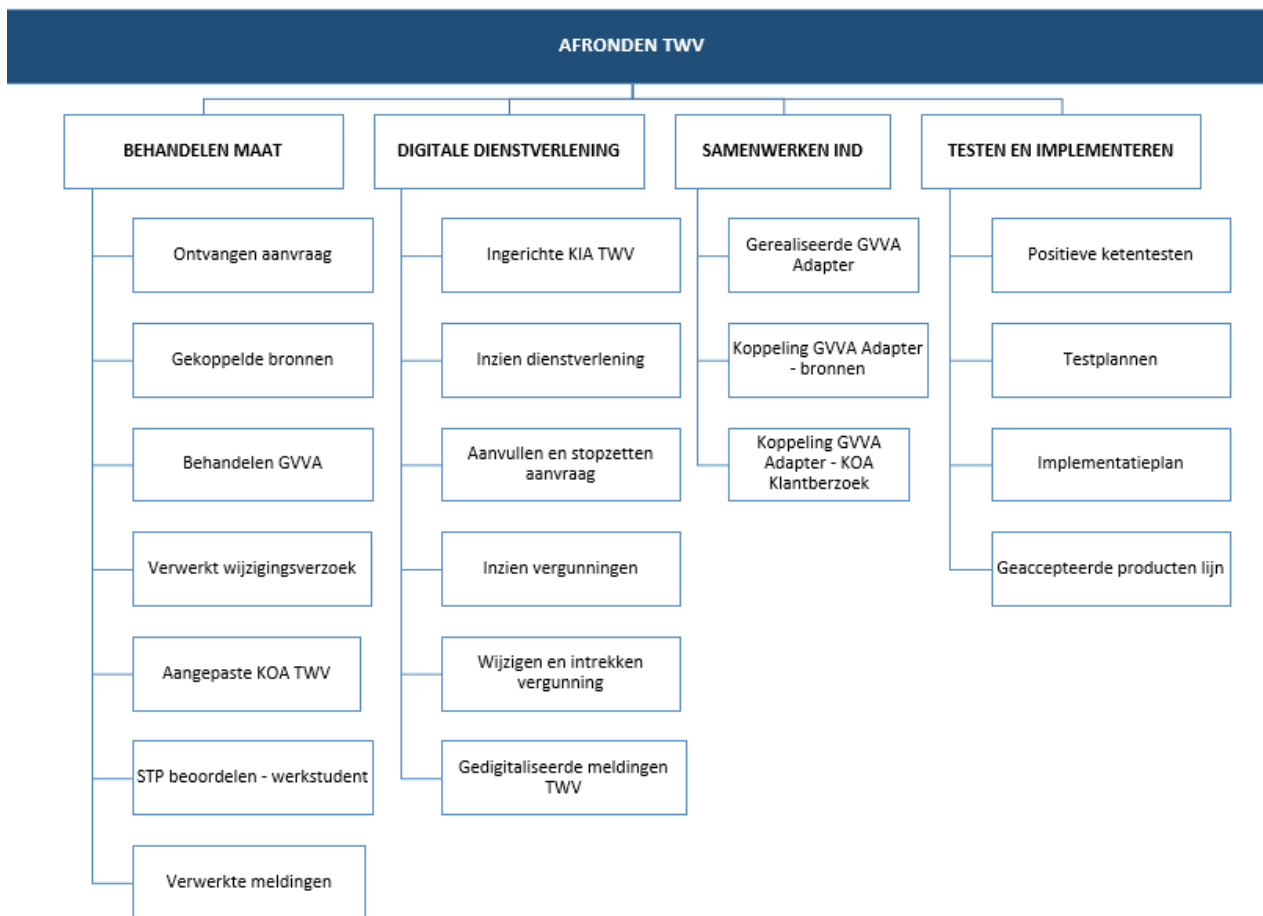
AFRONDEN TWV

BEHANDELEN MAAT

Ontvangen aanvraag

Gekoppelde bronnen

Behandelen GVVA

Verwerkt wijzigingsverzoek

Aangepaste KOA TWV

STP beoordelen - werkstudent

Verwerkte meldingen

DIGITALE DIENSTVERLENING

Ingerichte KIA TWV

Inzien dienstverlening

Aanvullen en stopzetten aanvraag

Inzien vergunningen

Wijzigen en intrekken vergunning

Gedigitaliseerde meldingen TWV

SAMENWERKEN IND

Gerealiseerde GVVA Adapter

Koppeling GVVA Adapter - bronnen

Koppeling GVVA Adapter - KOA Klantberzoek

TESTEN EN IMPLEMENTEREN

Positieve ketentesten

Testplannen

Implementatieplan

Geaccepteerde producten lijn